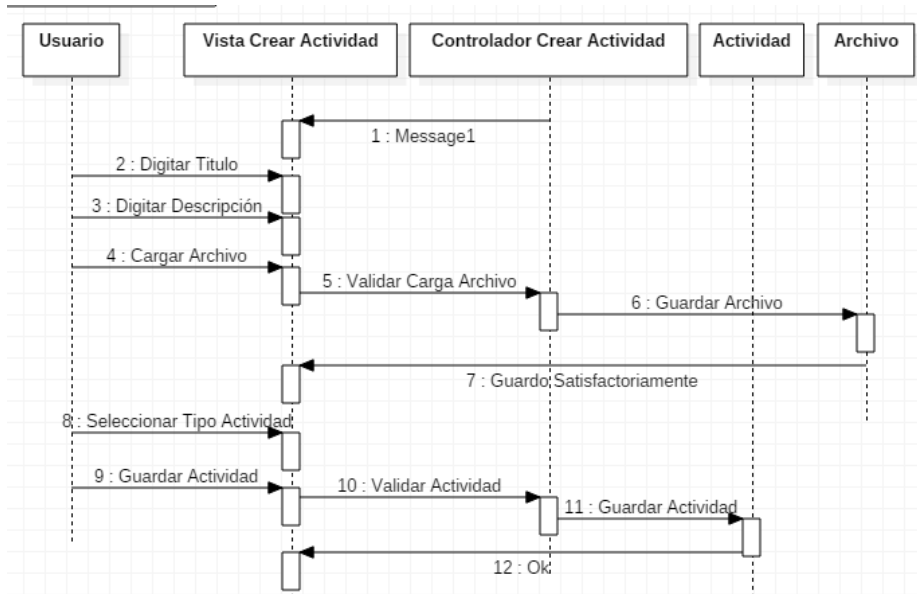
Usuario

Vista Crear Actividad

Controlador Crear Actividad

Actividad

Archivo

1 : Message1

2 : Digitar Titulo

3 : Digitar Descripción

4 : Cargar Archivo

5 : Validar Carga Archivo

6 : Guardar Archivo

7 : Guardo Satisfactoriamente

8 : Seleccionar Tipo Actividad

9 : Guardar Actividad

10 : Validar Actividad

11 : Guardar Actividad

12 : Ok